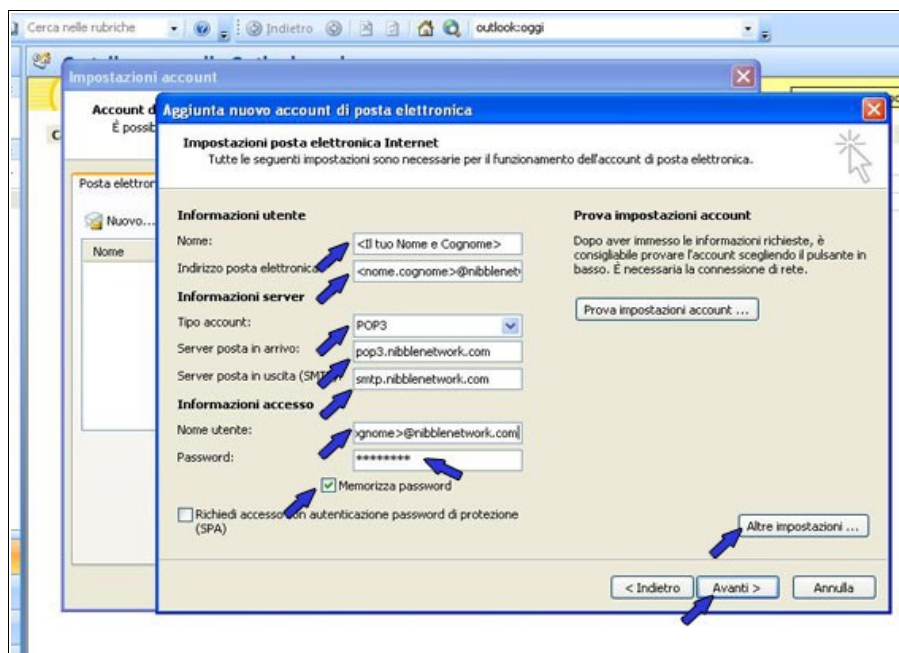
Cerca nelle rubriche Indietro outlook:oggi

Impostazioni account

Account d
È possib

Posta elettron

Nuovo...

Nome

Aggiunta nuovo account di posta elettronica

Impostazioni posta elettronica Internet
Tutte le seguenti impostazioni sono necessarie per il funzionamento dell'account di posta elettronica.

Informazioni utente

Nome: <Il tuo Nome e Cognome>

Indirizzo posta elettronica: <nome.cognome>@nibblenet

Informazioni server

Tipo account: POP3

Server posta in arrivo: pop3.nibblenetwork.com

Server posta in uscita (SMTP): smtp.nibblenetwork.com

Informazioni accesso

Nome utente: gnome>@nibblenetwork.com

Password: ********

Memorizza password

Richiedi accesso con autenticazione password di protezione (SPA)

Prova impostazioni account

Dopo aver immesso le informazioni richieste, è consigliabile provare l'account scegliendo il pulsante in basso. È necessaria la connessione di rete.

Prova impostazioni account ...

Altre impostazioni ...

< Indietro Avanti > Annulla